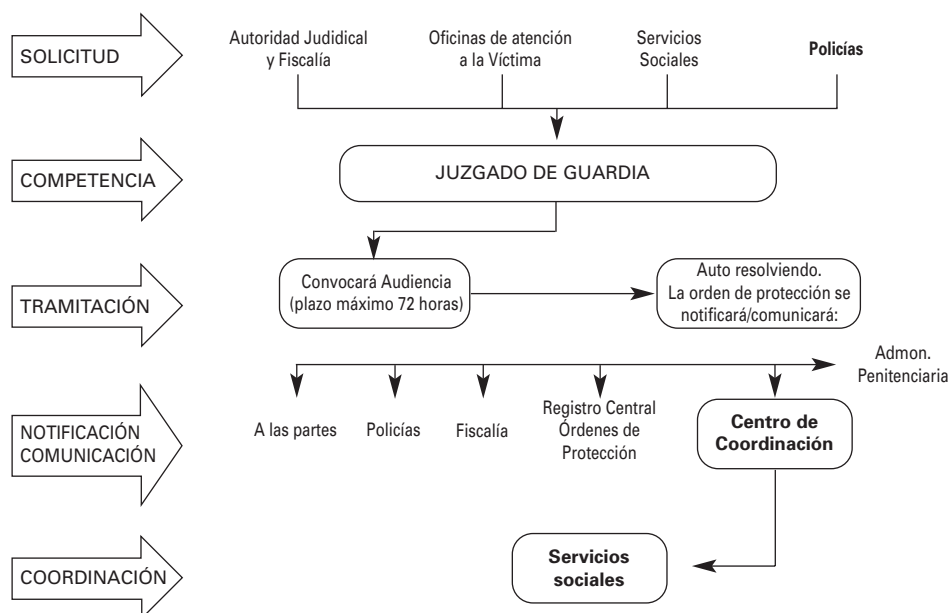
SOLICITUD

Autoridad Judidical y Fiscalía

Oficinas de atención a la Víctima

Servicios Sociales

Policías

COMPETENCIA

JUZGADO DE GUARDIA

TRAMITACIÓN

Convocará Audiencia (plazo máximo 72 horas)

Auto resolviendo. La orden de protección se notificará/comunicará:

NOTIFICACIÓN COMUNICACIÓN

A las partes

Policías

Fiscalía

Registro Central Órdenes de Protección

Centro de Coordinación

Admon. Penitenciaria

COORDINACIÓN

Servicios sociales